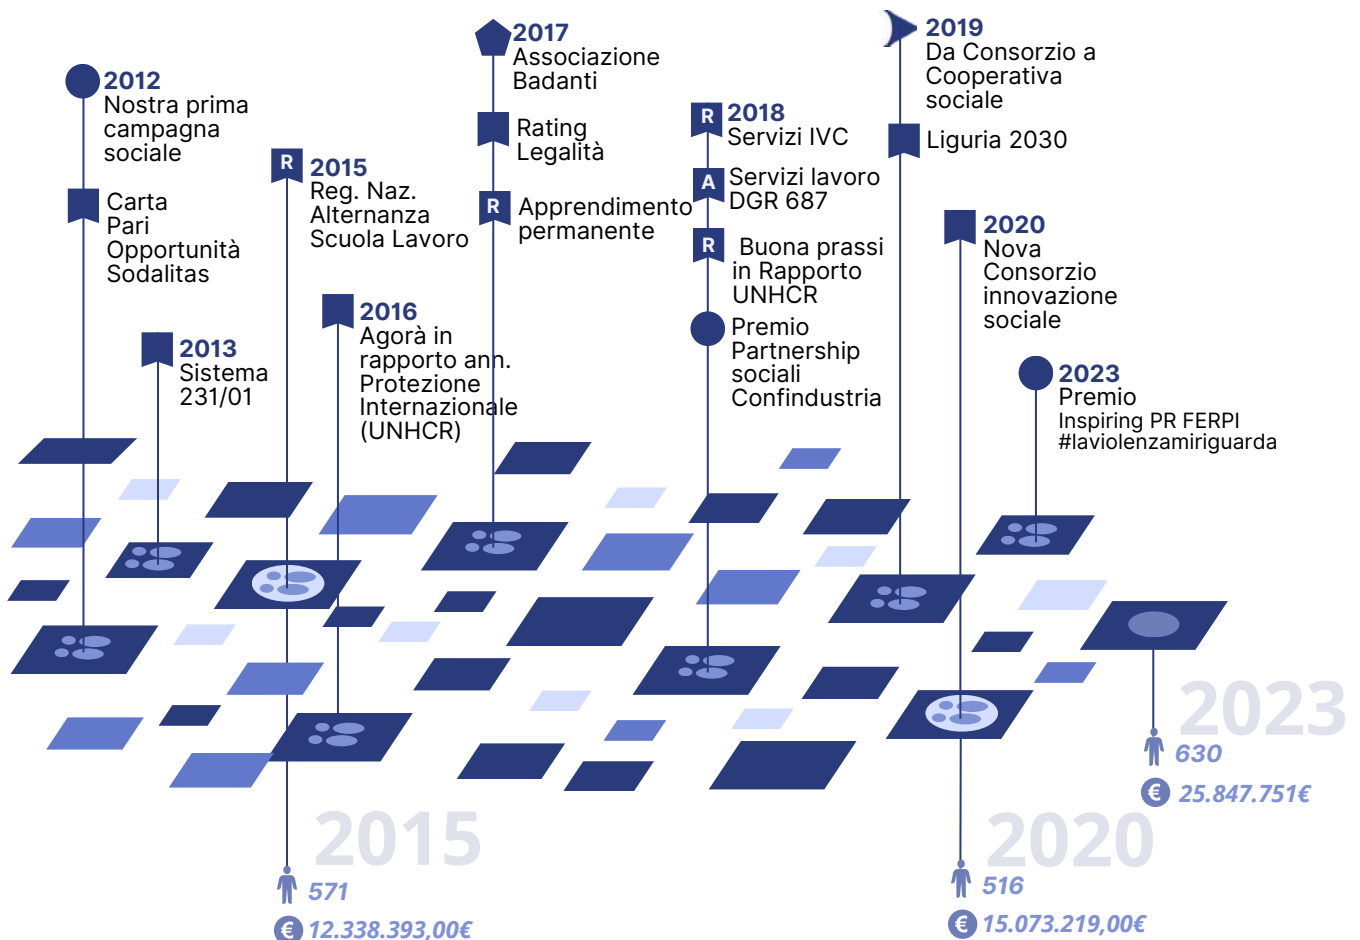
2012
Nostra prima campagna sociale

Carta Pari Opportunità Sodalitas

2013
Sistema 231/01

R 2015
Reg. Naz. Alternanza Scuola Lavoro

2016
Agorà in rapporto ann. Protezione Internazionale (UNHCR)

2017
Associazione Badanti

Rating Legalità

R Apprendimento permanente

R 2018
Servizi IVC

A Servizi lavoro DGR 687

R Buona prassi in Rapporto UNHCR

Premio Partnership sociali Confindustria

2019
Da Consorzio a Cooperativa sociale

Liguria 2030

2020
Nova Consorzio innovazione sociale

2023
Premio
Inspiring PR FERPI
#laviolenzamiriguarda

2015
571
€ 12.338.393,00€

2020
516
€ 15.073.219,00€

2023
630
€ 25.847.751€